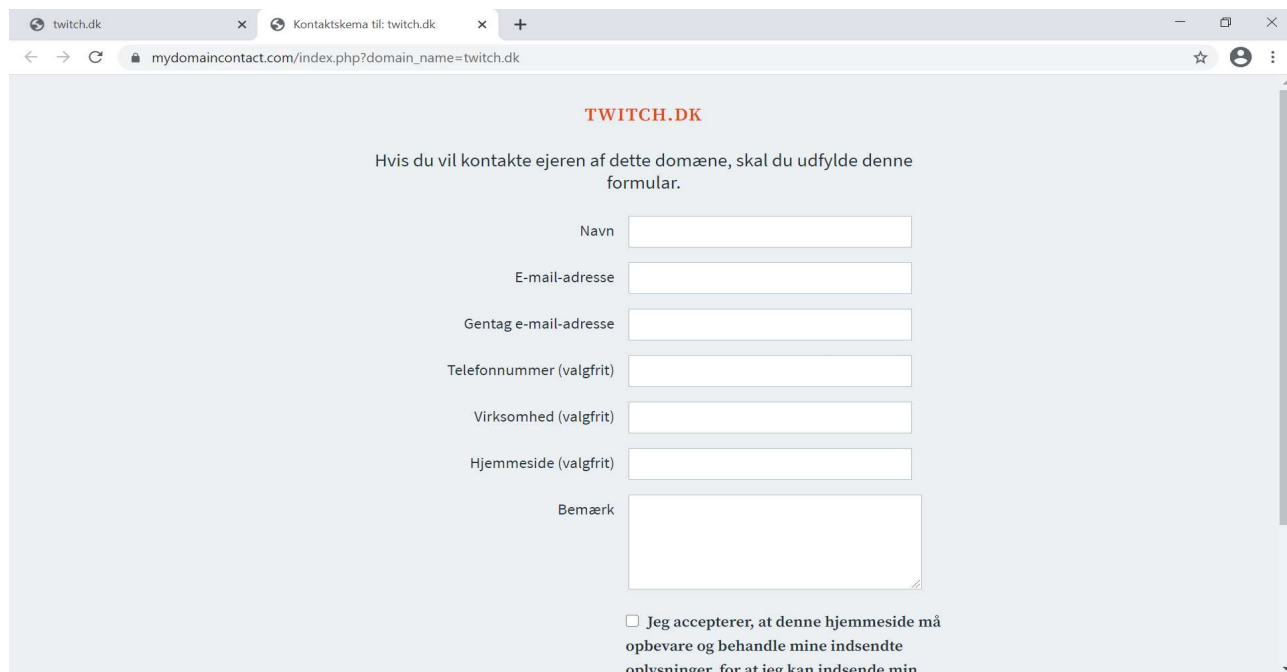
twitch.dk ×
Kontaktskema til: twitch.dk ×
+

mydomaincontact.com/index.php?domain_name=twitch.dk

TWITCH.DK

Hvis du vil kontakte ejeren af dette domæne, skal du udfylde denne formular.

Navn

E-mail-adresse

Gentag e-mail-adresse

Telefonnummer (valgfrit)

Virksomhed (valgfrit)

Hjemmeside (valgfrit)

Bemærk

Jeg accepterer, at denne hjemmeside må opbevare og behandle mine indsendte oplysninger, for at jeg kan indsende min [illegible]